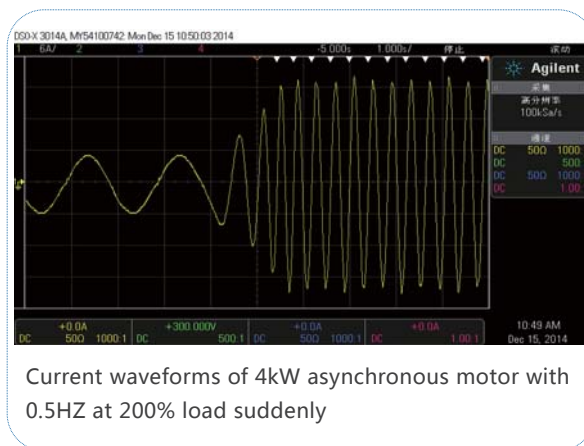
DSO-X 3014A, MY54100742: Mon Dec 15 10:50:03 2014

1 6A/ 2 3 4 -5.000s 1.000s/ 停止 波动

Agilent

采集
高分辨率
100kSa/s

通道
DC 50Ω 1000:
DC 500
DC 50Ω 1000
DC 1.00

+0.0A DC 50Ω 1000:1 | +300.000V DC 500:1 | +0.0A DC 50Ω 1000:1 | +0.0A DC 1.00:1

10:49 AM
Dec 15, 2014

Current waveforms of 4kW asynchronous motor with 0.5HZ at 200% load suddenly